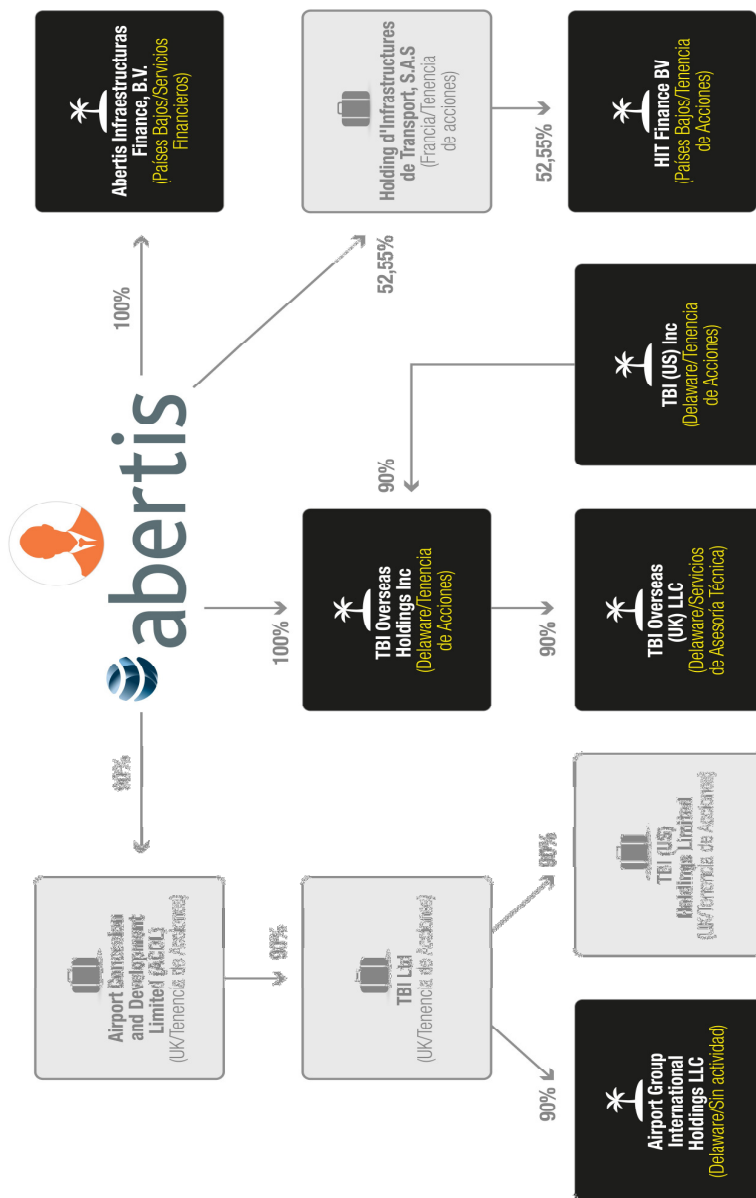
abertis

Abertis Infraestructuras Finance, B.V. (Países Bajos/Servicios Financieros)

100%

Holding d'Infrastructures de Transport, S.A.S (Francia/Tenencia de acciones)

52,55%

HIT Finance BV (Países Bajos/Tenencia de Acciones)

52,55%

TBI (US) Inc (Delaware/Tenencia de Acciones)

90%

100%

TBI Overseas Holdings Inc (Delaware/Tenencia de Acciones)

90%

TBI Overseas (UK) LLC (Delaware/Servicios de Asesoría Técnica)

90%

Airport Concession and Development Limited (ACDL) (UK/Tenencia de Acciones)

90%

TBI Ltd (UK/Tenencia de Acciones)

90%

TBI (US) Holdings Limited (UK/Tenencia de Acciones)

90%

Airport Group International Holdings LLC (Delaware/Sin actividad)